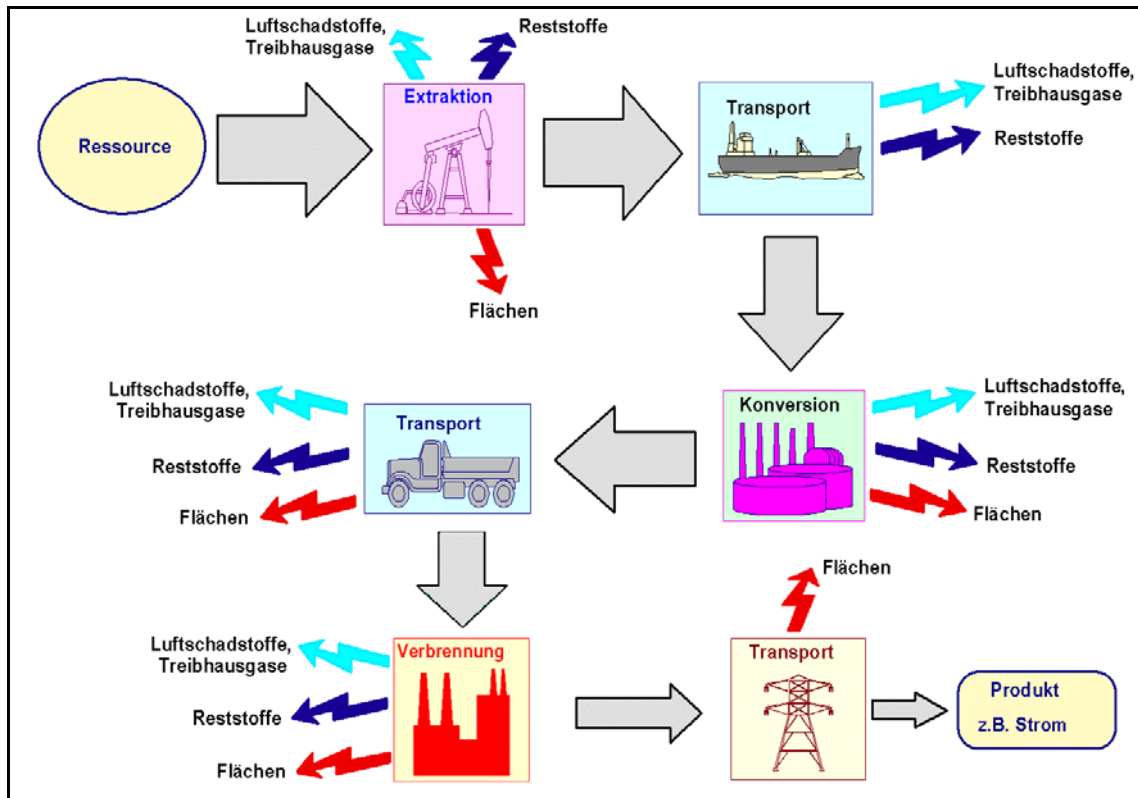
Luftschadstoffe, Treibhausgase

Reststoffe

Ressource

Extraktion

Flächen

Transport

Luftschadstoffe, Treibhausgase

Reststoffe

Luftschadstoffe, Treibhausgase

Reststoffe

Flächen

Transport

Konversion

Luftschadstoffe, Treibhausgase

Reststoffe

Flächen

Flächen

Luftschadstoffe, Treibhausgase

Reststoffe

Flächen

Verbrennung

Transport

Produkt
z.B. Strom